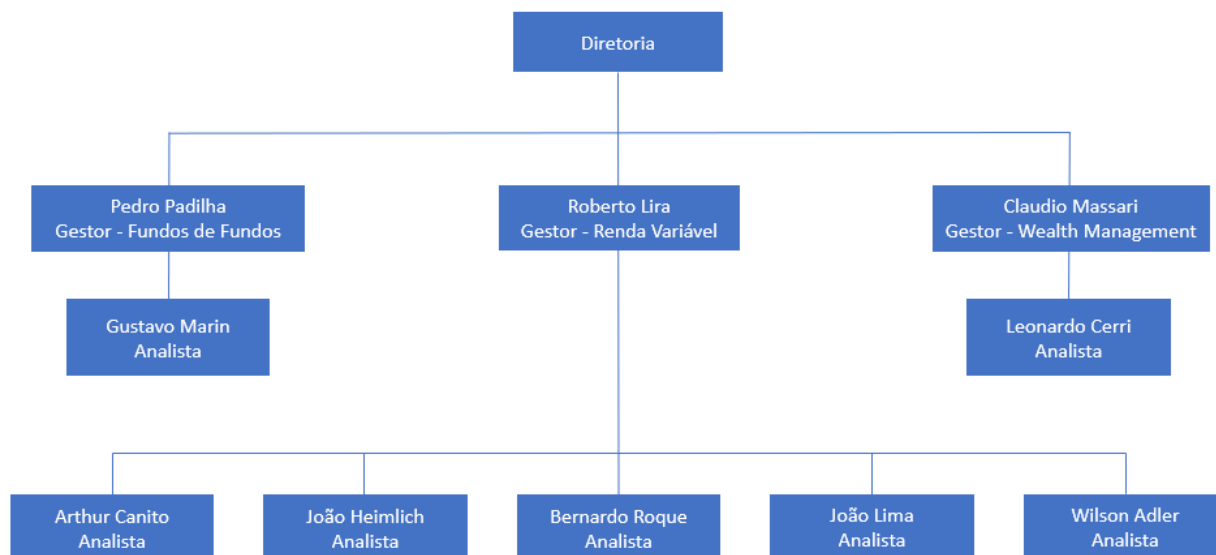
Diretoria

Pedro Padilha
Gestor - Fundos de Fundos

Roberto Lira
Gestor - Renda Variável

Claudio Massari
Gestor - Wealth Management

Gustavo Marin
Analista

Leonardo Cerri
Analista

Arthur Canito
Analista

João Heimlich
Analista

Bernardo Roque
Analista

João Lima
Analista

Wilson Adler
Analista